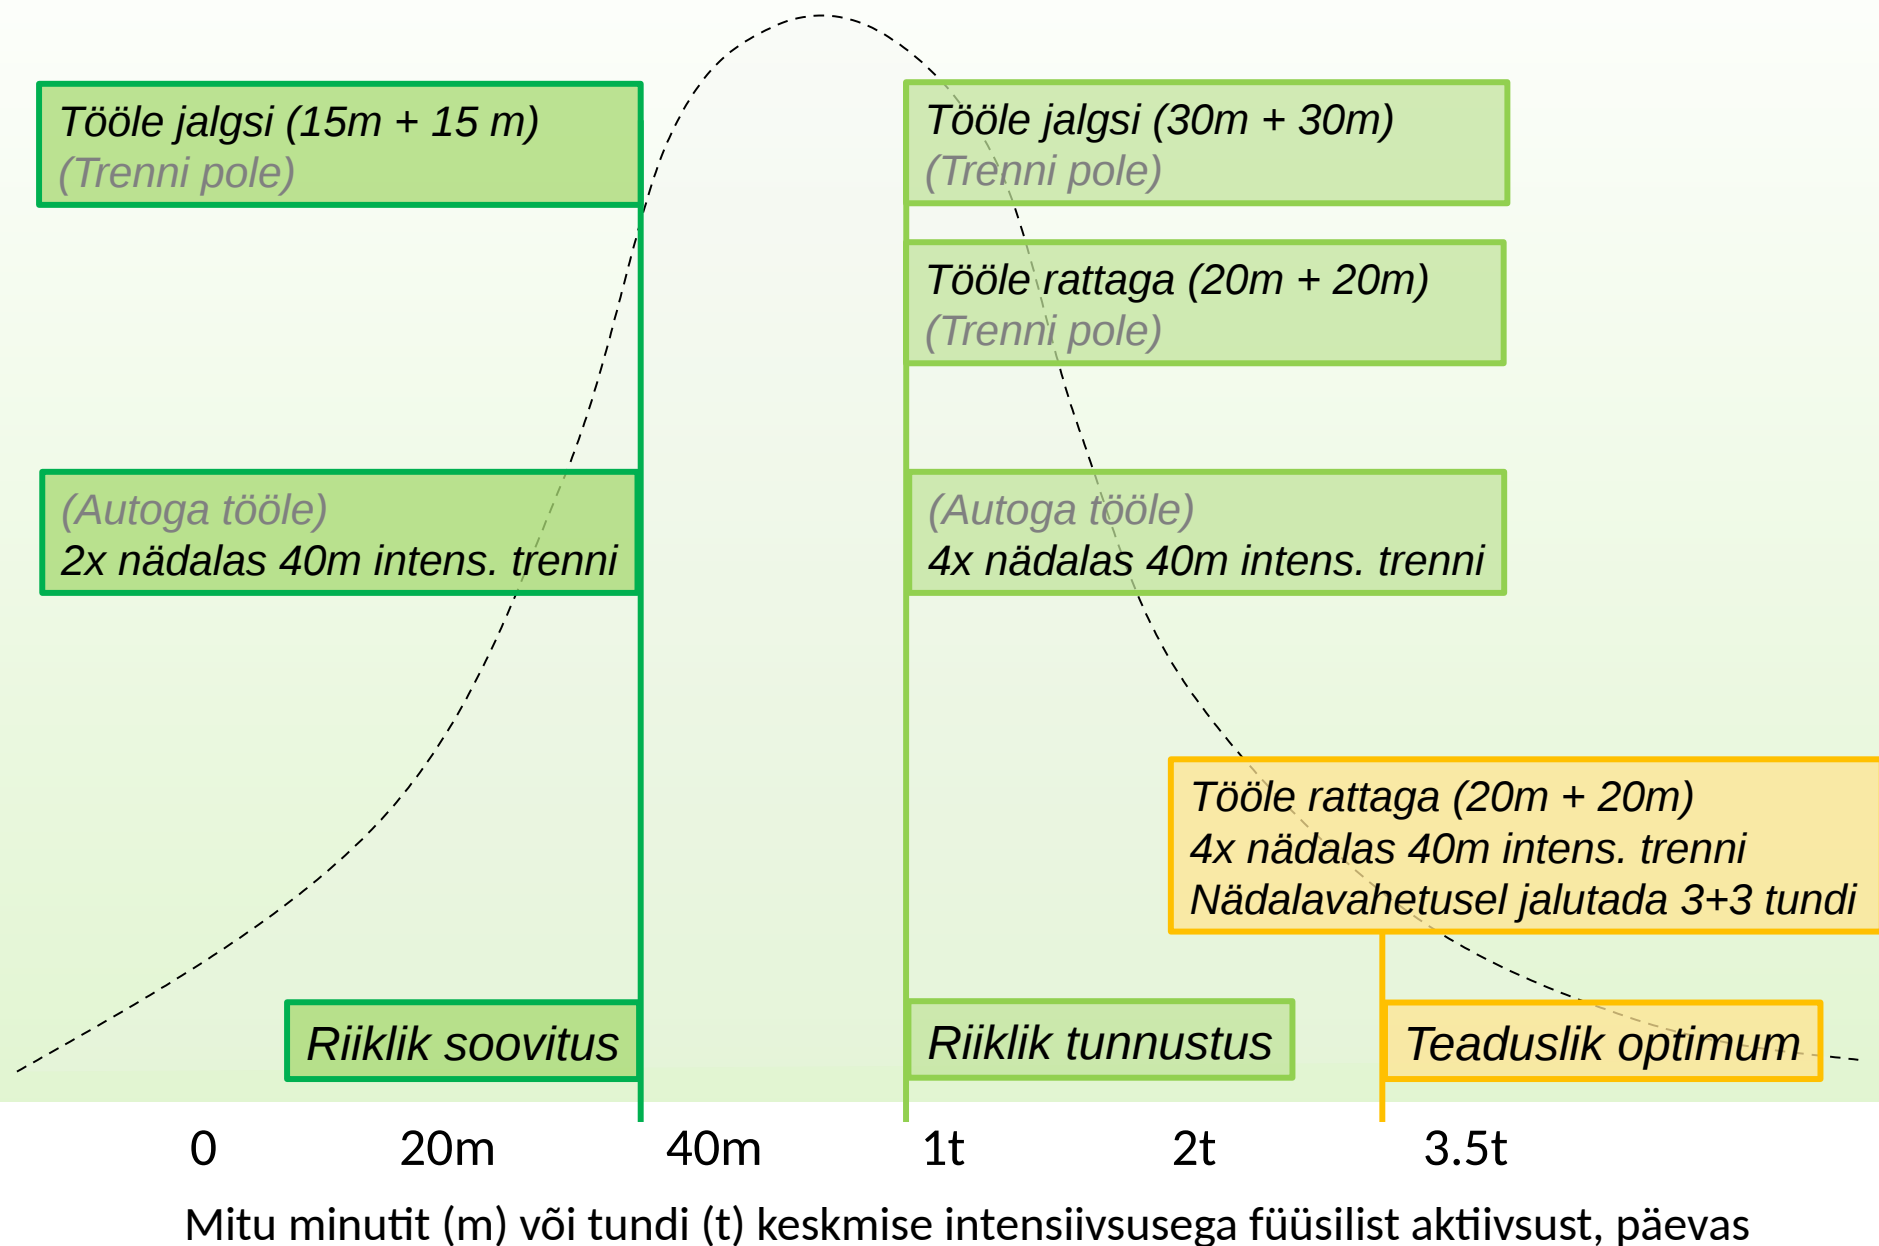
Tööle jalgsi (15m + 15 m)
(Trenni pole)

Tööle jalgsi (30m + 30m)
(Trenni pole)

Tööle rattaga (20m + 20m)
(Trenni pole)

(Autoga tööle)
2x nädalas 40m intens. trenni

(Autoga tööle)
4x nädalas 40m intens. trenni

Tööle rattaga (20m + 20m)
4x nädalas 40m intens. trenni
Nädalavahetusel jalutada 3+3 tundi

Riiklik soovitus

Riiklik tunnustus

Teaduslik optimum

0 20m 40m 1t 2t 3.5t

Mitu minutit (m) või tundi (t) keskmise intensiivsusega füüsilist aktiivsust, päevas